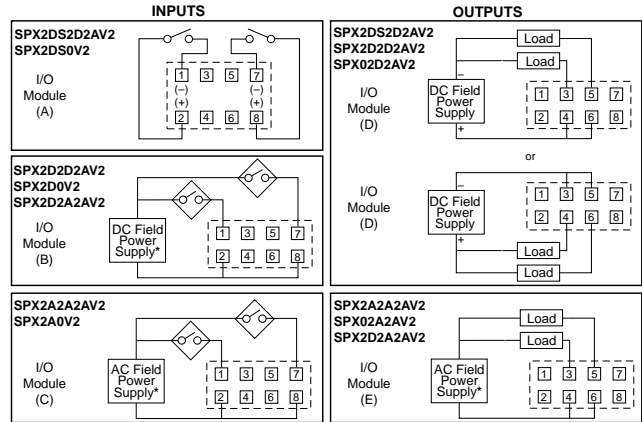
INPUTS

SPX2DS2D2AV2
SPX2DS0V2

I/O
Module
(A)

1 3 5 7
(–) (–)
(+) (+)
2 4 6 8

SPX2D2D2AV2
SPX2D0V2
SPX2D2A2AV2

I/O
Module
(B)

DC Field
Power
Supply*

1 3 5 7
2 4 6 8

SPX2A2A2AV2
SPX2A0V2

I/O
Module
(C)

AC Field
Power
Supply*

1 3 5 7
2 4 6 8

OUTPUTS

SPX2DS2D2AV2
SPX2D2D2AV2
SPX02D2AV2

Load
Load

I/O
Module
(D)

–
DC Field
Power
Supply
+

1 3 5 7
2 4 6 8

or

I/O
Module
(D)

–
DC Field
Power
Supply
+

1 3 5 7
2 4 6 8

Load
Load

SPX2A2A2AV2
SPX02A2AV2
SPX2D2A2AV2

Load
Load

I/O
Module
(E)

AC Field
Power
Supply*

1 3 5 7
2 4 6 8